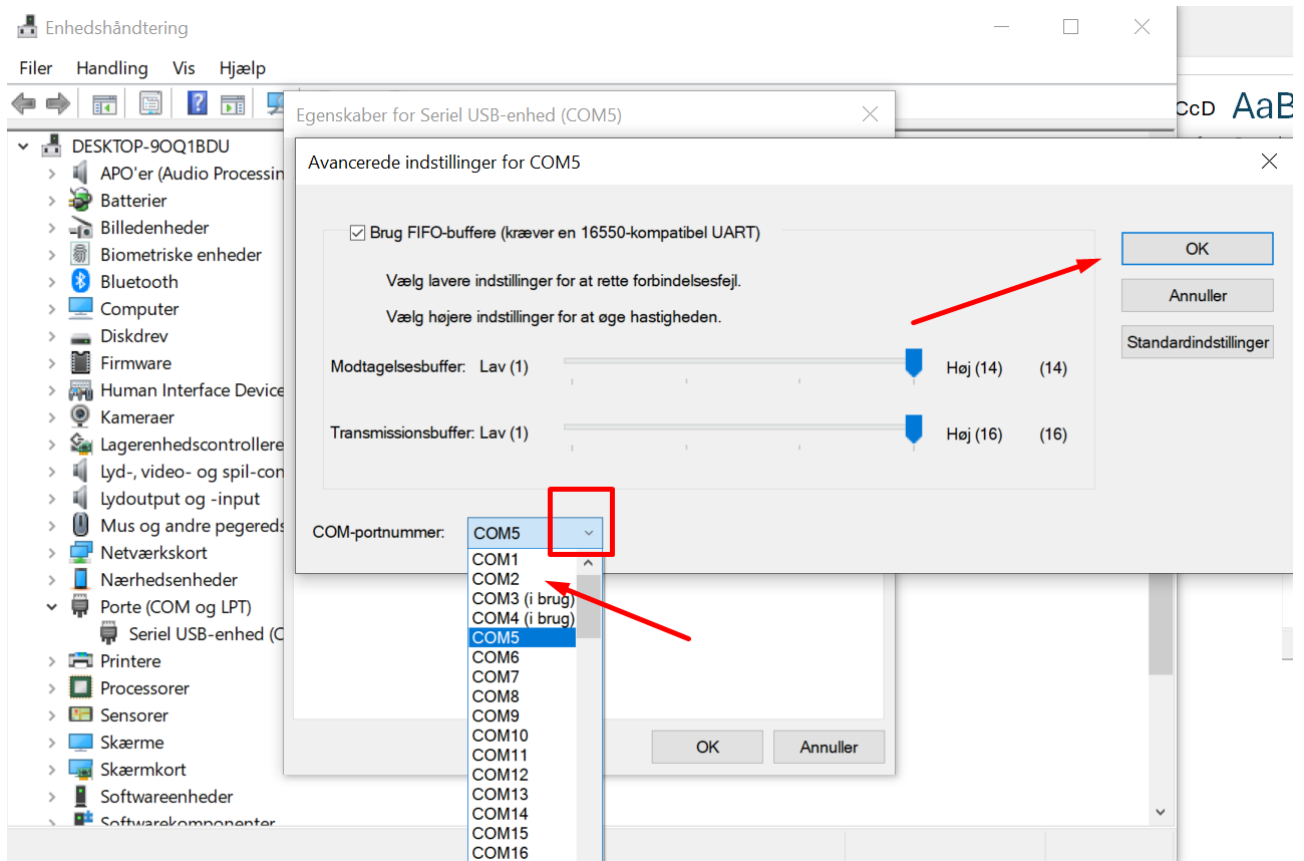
Enhedshåndtering

Filer Handling Vis Hjælp

DESKTOP-9OQ1BDU
APO'er (Audio Processin
Batterier
Billedenheder
Biometriske enheder
Bluetooth
Computer
Diskdrev
Firmware
Human Interface Device
Kameraer
Lagerenhedscontrollere
Lyd-, video- og spil-con
Lydoutput og -input
Mus og andre pegereds
Netværkskort
Nærhedsenheder
Porte (COM og LPT)
Seriel USB-enhed (C
Printere
Processorer
Sensorer
Skærme
Skærmkort
Softwareenheder
Softwarekomponenter

CcD AaB

Egenskaber for Seriel USB-enhed (COM5)

Avancerede indstillinger for COM5

Brug FIFO-buffere (kræver en 16550-kompatibel UART)

Vælg lavere indstillinger for at rette forbindelsesfejl.

Vælg højere indstillinger for at øge hastigheden.

Modtagelsesbuffer: Lav (1) Høj (14) (14)

Transmissionsbuffer: Lav (1) Høj (16) (16)

COM-portnummer: COM5

COM1
COM2
COM3 (i brug)
COM4 (i brug)
COM5
COM6
COM7
COM8
COM9
COM10
COM11
COM12
COM13
COM14
COM15
COM16

OK
Annuller
Standardindstillinger

OK Annuller